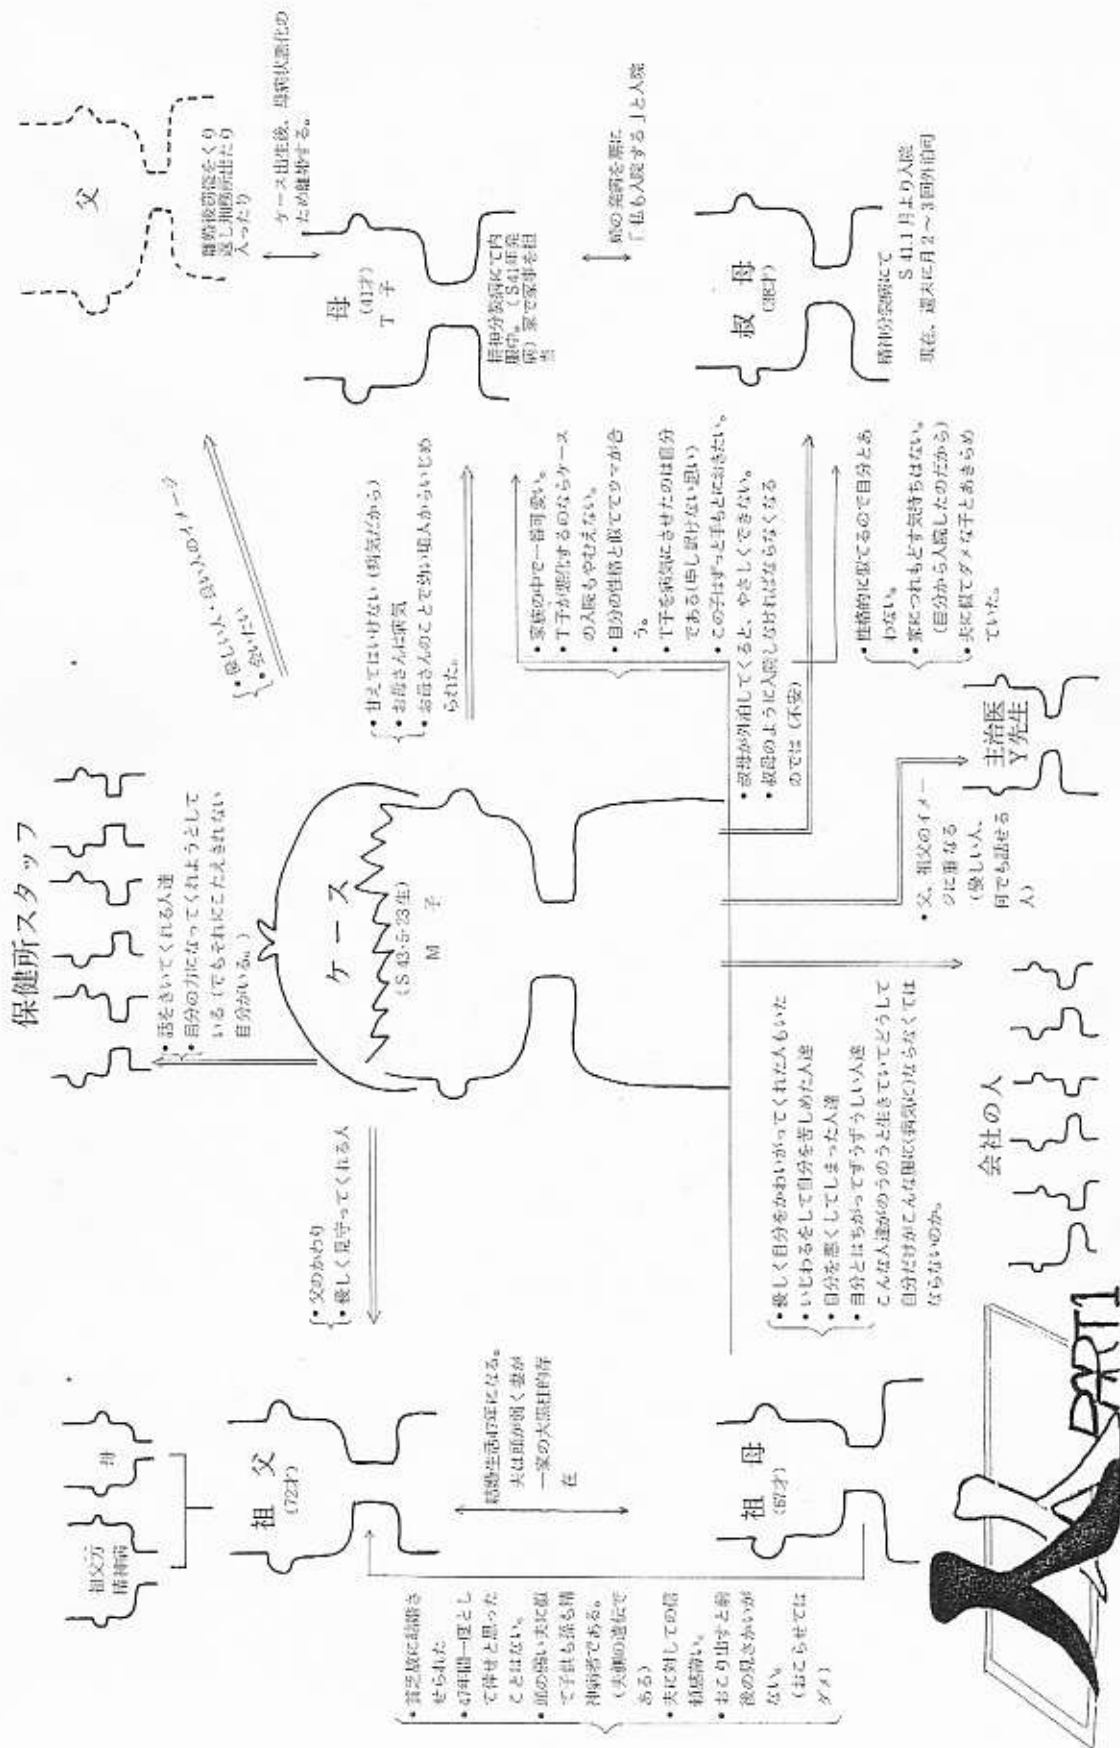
保健所スタッフ

・話をきいてくれる人達
・自分の力になってくれようとしている（でもそれにこたえきれない自分がいる。）

ケース
（S 43.5.23生）
M 子

・父のかわり
・厳しく見守ってくれる人

・優しい人、良い人、のイメージ
・会いたい

・甘えてはいけない（病気だから）
・お母さんは病気
・お母さんのことで弱い惨めな人からいじめられた。

父

離婚後窃盗をくり返し刑務所に出たり入ったり

ケース出生後、母病状悪化のため離婚する。

母
（41才）
T 子

精神分裂病にて入院中。（S 41年発病）家で家事を担当

・家族の中で一番可愛い。
・T子が悪化するのならケースの入院もやむをえない。
・自分の性格と似ていてウマが合う。
・T子を病気にさせたのは自分である（申し訳ない思い）
・この子はずっと手もとにおきたい。

・家族が外泊してくると、やさしくできない。
・叔母のように入院しなければならなくなるのでは（不安）

姉の発病を期に「私も入院する」と入院

叔 母
（38才）

精神分裂病にて
S 41.1月より入院
現在、週末に月2～3回外泊可

・性格的に似てるので自分もあわない。
・家に連れもどす気持ちはない。（自分から入院したのだから）
・兵に似てダメな子とあきらめていた。

主治医
Y先生

・父、祖父のイメージに重なる（優しい人、何でも話せる人）

祖父方
精神病

祖 父
（72才）

・貧乏故に結婚させられた
・47年間一度として倖せと思ったことはない。
・頭の弱い夫に献身しても計る（?）精神病である。（夫側の遺伝である）
・夫に対しての結婚後悔い。
・おこり出すと前後の見さかいがない。（おこらせてはダメ）

結婚生活47年になる。
夫は頭が弱く妻が一家の大黒柱的存在

祖 母
（67才）

・優しく自分をかわいがってくれた人もいた
・いじわるをして自分を苦しめた人達
・自分を悪くしてしまった人達
・自分とはちがってずうずうしい人達
こんな人達がのうのうと生きていてどうして自分だけがこんな風に病気にならなくてはならないのか。

会社の人

PART1